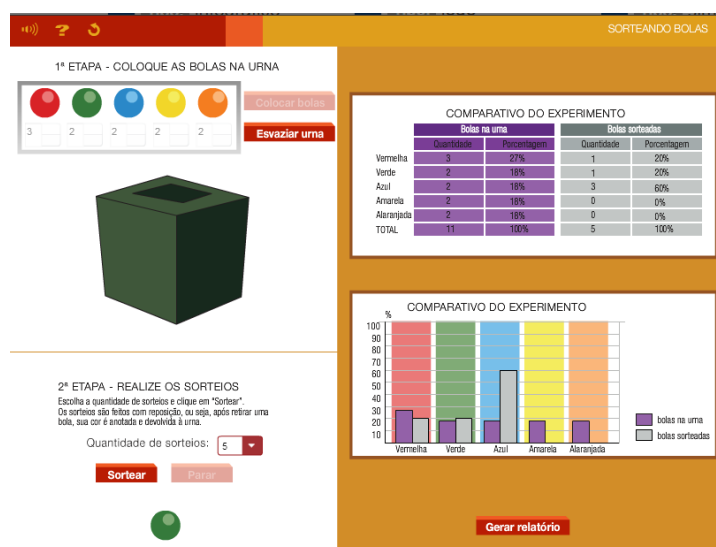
SORTEANDO BOLAS

1ª ETAPA - COLOQUE AS BOLAS NA URNA

3 2 2 2 2

Colocar bolas

Esvaziar urna

2ª ETAPA - REALIZE OS SORTEIOS

Escolha a quantidade de sorteios e clique em "Sortear". Os sorteios são feitos com reposição, ou seja, após retirar uma bola, sua cor é anotada e devolvida à urna.

Quantidade de sorteios: 5

Sortear

Parar

COMPARATIVO DO EXPERIMENTO

| | Bolas na urna Quantidade | Bolas na urna Porcentagem | Bolas sorteadas Quantidade | Bolas sorteadas Porcentagem |
|---|---|---|---|---|
| Vermelha | 3 | 27% | 1 | 20% |
| Verde | 2 | 18% | 1 | 20% |
| Azul | 2 | 18% | 3 | 60% |
| Amarela | 2 | 18% | 0 | 0% |
| Alaranjada | 2 | 18% | 0 | 0% |
| TOTAL | 11 | 100% | 5 | 100% |

COMPARATIVO DO EXPERIMENTO

%
100
90
80
70
60
50
40
30
20
10

Vermelha Verde Azul Amarela Alaranjada

bolas na urna
bolas sorteadas

Gerar relatório